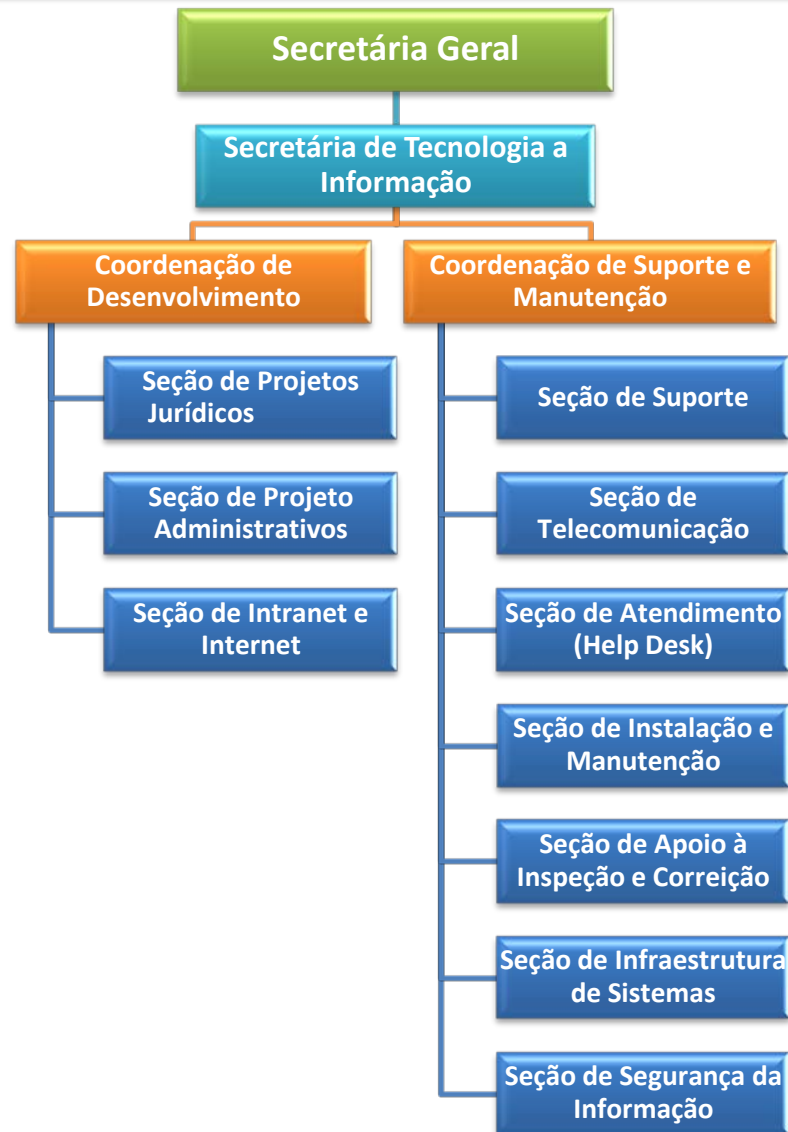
Secretária Geral

Secretária de Tecnologia a Informação

Coordenação de Desenvolvimento

Seção de Projetos Jurídicos

Seção de Projeto Administrativos

Seção de Intranet e Internet

Coordenação de Suporte e Manutenção

Seção de Suporte

Seção de Telecomunicação

Seção de Atendimento (Help Desk)

Seção de Instalação e Manutenção

Seção de Apoio à Inspeção e Correição

Seção de Infraestrutura de Sistemas

Seção de Segurança da Informação